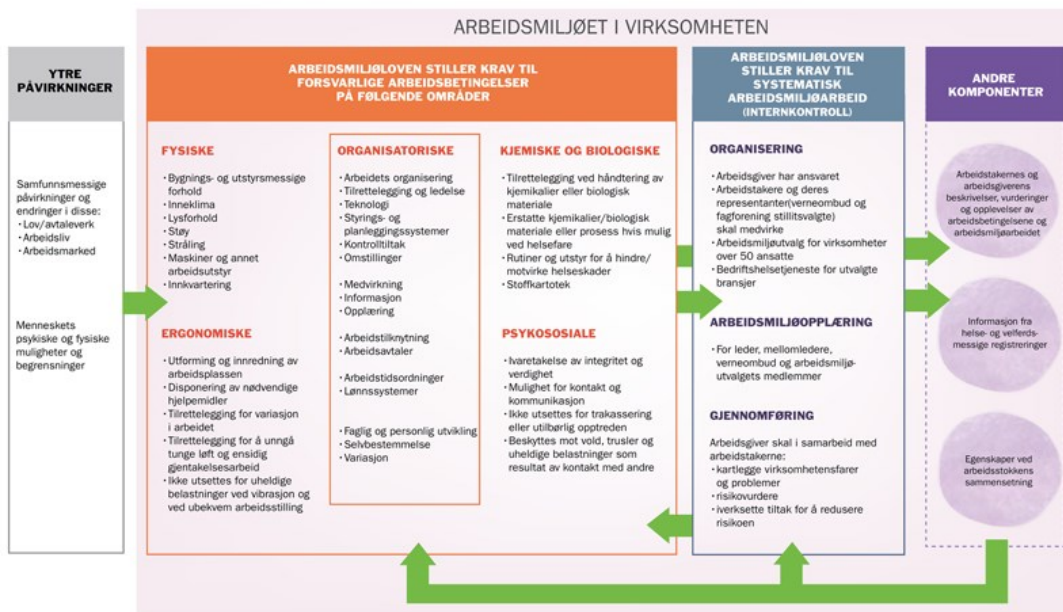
ARBEIDSMILJØET I VIRKSOMHETEN

YTRE PÅVIRKNINGER

Samfunnsmessige påvirkninger og endringer i disse:
· Lov/avtaleverk
· Arbeidsliv
· Arbeidsmarked

Menneskets psykiske og fysiske muligheter og begrensninger

ARBEIDSMILJØLOVEN STILLER KRAV TIL FORSVARLIGE ARBEIDSBETINGELSER PÅ FØLGENDE OMRÅDER

FYSISKE

· Bygnings- og utstyrsmessige forhold
· Inneklima
· Lysforhold
· Støy
· Stråling
· Maskiner og annet arbeidsutstyr
· Innkvartering

ERGONOMISKE

· Utforming og innredning av arbeidsplassen
· Disponering av nødvendige hjelpemidler
· Tilrettelegging for variasjon i arbeidet
· Tilrettelegging for å unngå tunge løft og ensidig gjentakelsesarbeid
· Ikke utsettes for uheldige belastninger ved vibrasjon og ved ubekvem arbeidsstilling

ORGANISATORISKE

· Arbeidets organisering
· Tilrettelegging og ledelse
· Teknologi
· Styrings- og planleggingssystemer
· Kontrolltiltak
· Omstillinger

· Medvirkning
· Informasjon
· Opplæring

· Arbeidstilknytning
· Arbeidsavtaler

· Arbeidstidsordninger
· Lønnssystemer

· Faglig og personlig utvikling
· Selvbestemmelse
· Variasjon

KJEMISKE OG BIOLOGISKE

· Tilrettelegging ved håndtering av kjemikalier eller biologisk materiale
· Erstatte kjemikalier/biologisk materiale eller prosess hvis mulig ved helsefare
· Rutiner og utstyr for å hindre/motvirke helseskader
· Stoffkartotek

PSYKOSOSIALE

· Ivaretakelse av integritet og verdighet
· Mulighet for kontakt og kommunikasjon
· Ikke utsettes for trakassering eller utilbørlig opptreden
· Beskyttes mot vold, trusler og uheldige belastninger som resultat av kontakt med andre

ARBEIDSMILJØLOVEN STILLER KRAV TIL SYSTEMATISK ARBEIDSMILJØARBEID (INTERNKONTROLL)

ORGANISERING

· Arbeidsgiver har ansvaret
· Arbeidstakere og deres representanter(verneombud og fagforening stillitsvalgte) skal medvirke
· Arbeidsmiljøutvalg for virksomheter over 50 ansatte
· Bedriftshelsetjeneste for utvalgte bransjer

ARBEIDSMILJØOPPLÆRING

· For leder, mellomledere, verneombud og arbeidsmiljøutvalgets medlemmer

GJENNOMFØRING

Arbeidsgiver skal i samarbeid med arbeidstakerne:
· kartlegge virksomhetensfarer og problemer
· risikovurdere
· iverksette tiltak for å redusere risikoen

ANDRE KOMPONENTER

Arbeidstakernes og arbeidsgiverens beskrivelser, vurderinger og opplevelser av arbeidsbetingelsene og arbeidsmiljøarbeidet

Informasjon fra helse- og velferdsmessige registreringer

Egenskaper ved arbeidsstokkens sammensetning